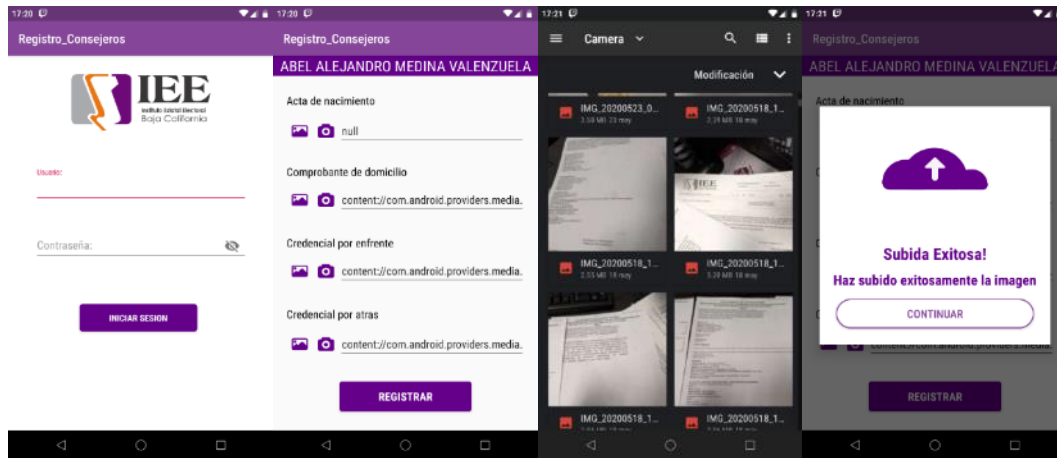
17:20

Registro_Consejeros

IEE
Instituto Estatal Electoral
Baja California

Usuario:

Contraseña:

INICIAR SESION

17:20

Registro_Consejeros

ABEL ALEJANDRO MEDINA VALENZUELA

Acta de nacimiento

null

Comprobante de domicilio

content://com.android.providers.media.

Credencial por enfrente

content://com.android.providers.media.

Credencial por atras

content://com.android.providers.media.

REGISTRAR

17:21

Camera

Modificación

IMG_20200523_0...
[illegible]

IMG_20200518_1...
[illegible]

IMG_20200518_1...
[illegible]

IMG_20200518_1...
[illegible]

IMG_20200518_1...
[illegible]

IMG_20200518_1...
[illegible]

17:21

Registro_Consejeros

ABEL ALEJANDRO MEDINA VALENZUELA

Acta de nacimiento

Subida Exitosa!

Haz subido exitosamente la imagen

CONTINUAR

content://com.android.providers.media.

REGISTRAR